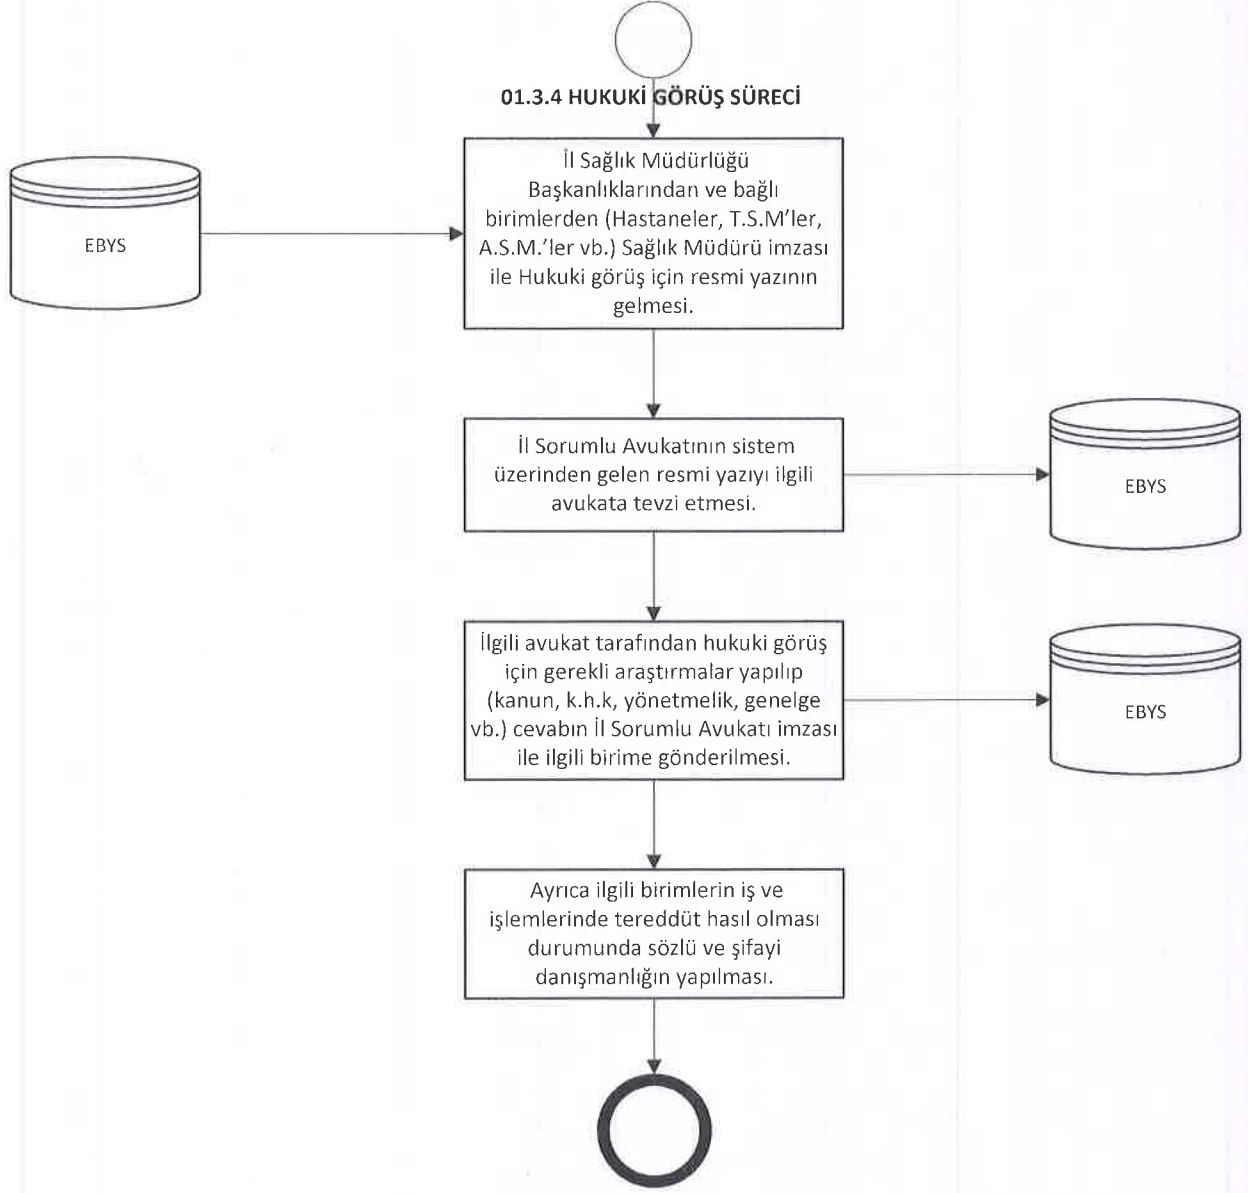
01.3.4 HUKUKİ GÖRÜŞ SÜRECİ

EBYS

İl Sağlık Müdürlüğü Başkanlıklarından ve bağlı birimlerden (Hastaneler, T.S.M'ler, A.S.M.'ler vb.) Sağlık Müdürü imzası ile Hukuki görüş için resmi yazının gelmesi.

İl Sorumlu Avukatının sistem üzerinden gelen resmi yazıyı ilgili avukata tevzi etmesi.

EBYS

İlgili avukat tarafından hukuki görüş için gerekli araştırmalar yapılıp (kanun, k.h.k, yönetmelik, genelge vb.) cevabın İl Sorumlu Avukatı imzası ile ilgili birime gönderilmesi.

EBYS

Ayrıca ilgili birimlerin iş ve işlemlerinde tereddüt hasıl olması durumunda sözlü ve şifayi danışmanlığın yapılması.